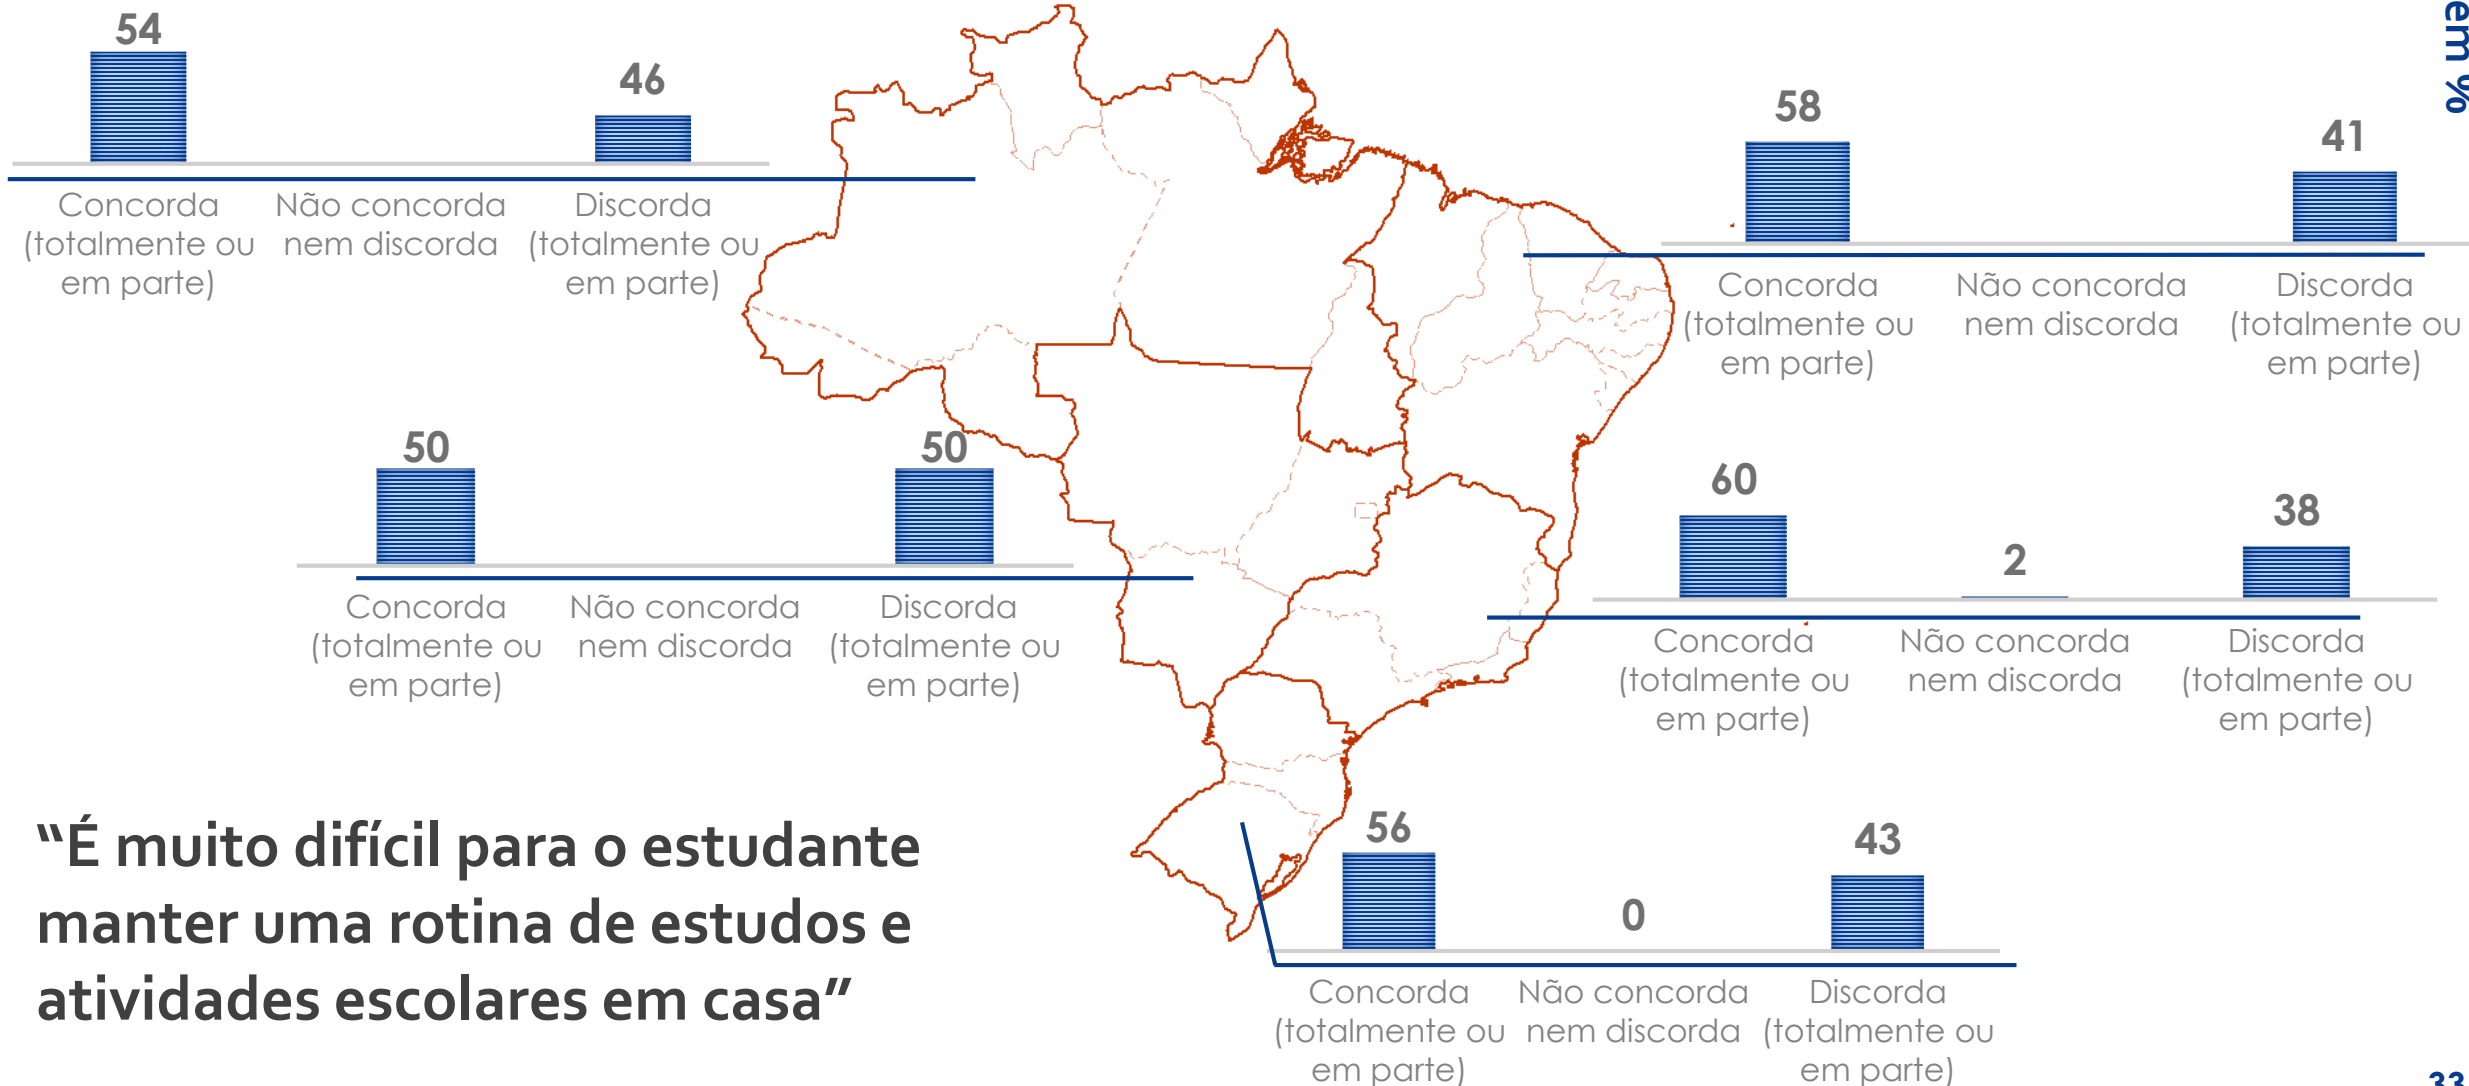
em %

54

46

Concorda (totalmente ou em parte)

Não concorda nem discorda

Discorda (totalmente ou em parte)

58

41

Concorda (totalmente ou em parte)

Não concorda nem discorda

Discorda (totalmente ou em parte)

50

50

Concorda (totalmente ou em parte)

Não concorda nem discorda

Discorda (totalmente ou em parte)

60

2

38

Concorda (totalmente ou em parte)

Não concorda nem discorda

Discorda (totalmente ou em parte)

“É muito difícil para o estudante manter uma rotina de estudos e atividades escolares em casa”

56

0

43

Concorda (totalmente ou em parte)

Não concorda nem discorda

Discorda (totalmente ou em parte)

33